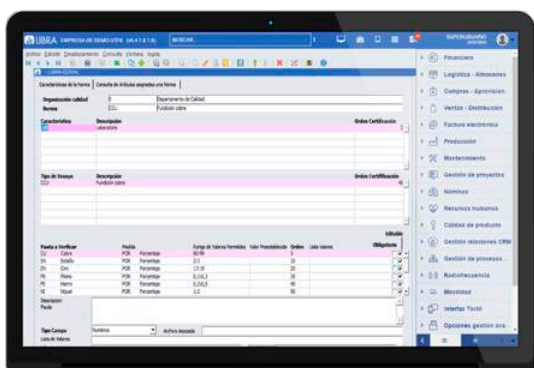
LIBRA EMPRESA DE DEMO LIBRE (v6.4.1.8.1.0) BUSCAR...
Archivo Edición Desplazamiento Consulta Ventana Ayuda
LIBRA-ECIDN
Características de la Norma | Consulta de Artículos asignados a la Norma
Organización calidad 1 Departamento de Calidad
Norma CCU Fundición cobre
Característica Descripción Orden Certificación
LB Laboratorio 1
Tipo de Ensayo Descripción Orden Certificación
CCU Fundición cobre 40
Editable
Pauta a Verificar Medida Rango de Valores Permitidos Valor Predeterminado Orden Lista Valores Obligatorio
CU Cobre PCR Porcentaje 80-99 5
SN Estaño PCR Porcentaje 2-3 10
ZN Zinc PCR Porcentaje 1.5-18 20
PB Plomo PCR Porcentaje 0,10,3 30
FE Hierro PCR Porcentaje 0,10,5 40
VE Visual PCR Porcentaje 1/2 50
Descripción Pauta
Tipo Campo Numérico Archivo Asociado
Lista de Valores
SUPERUSUARIO
Financiero
Logística - Almacenes
Compras - Aprovisionamiento
Ventas - Distribución
Factura electrónica
Producción
Mantenimiento
Gestión de proyectos
Nóminas
Recursos humanos
Calidad de producto
Gestión relaciones CRM
Gestión de procesos
Radiofrecuencia
Movilidad
Interfaz Táctil
Opciones gestión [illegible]